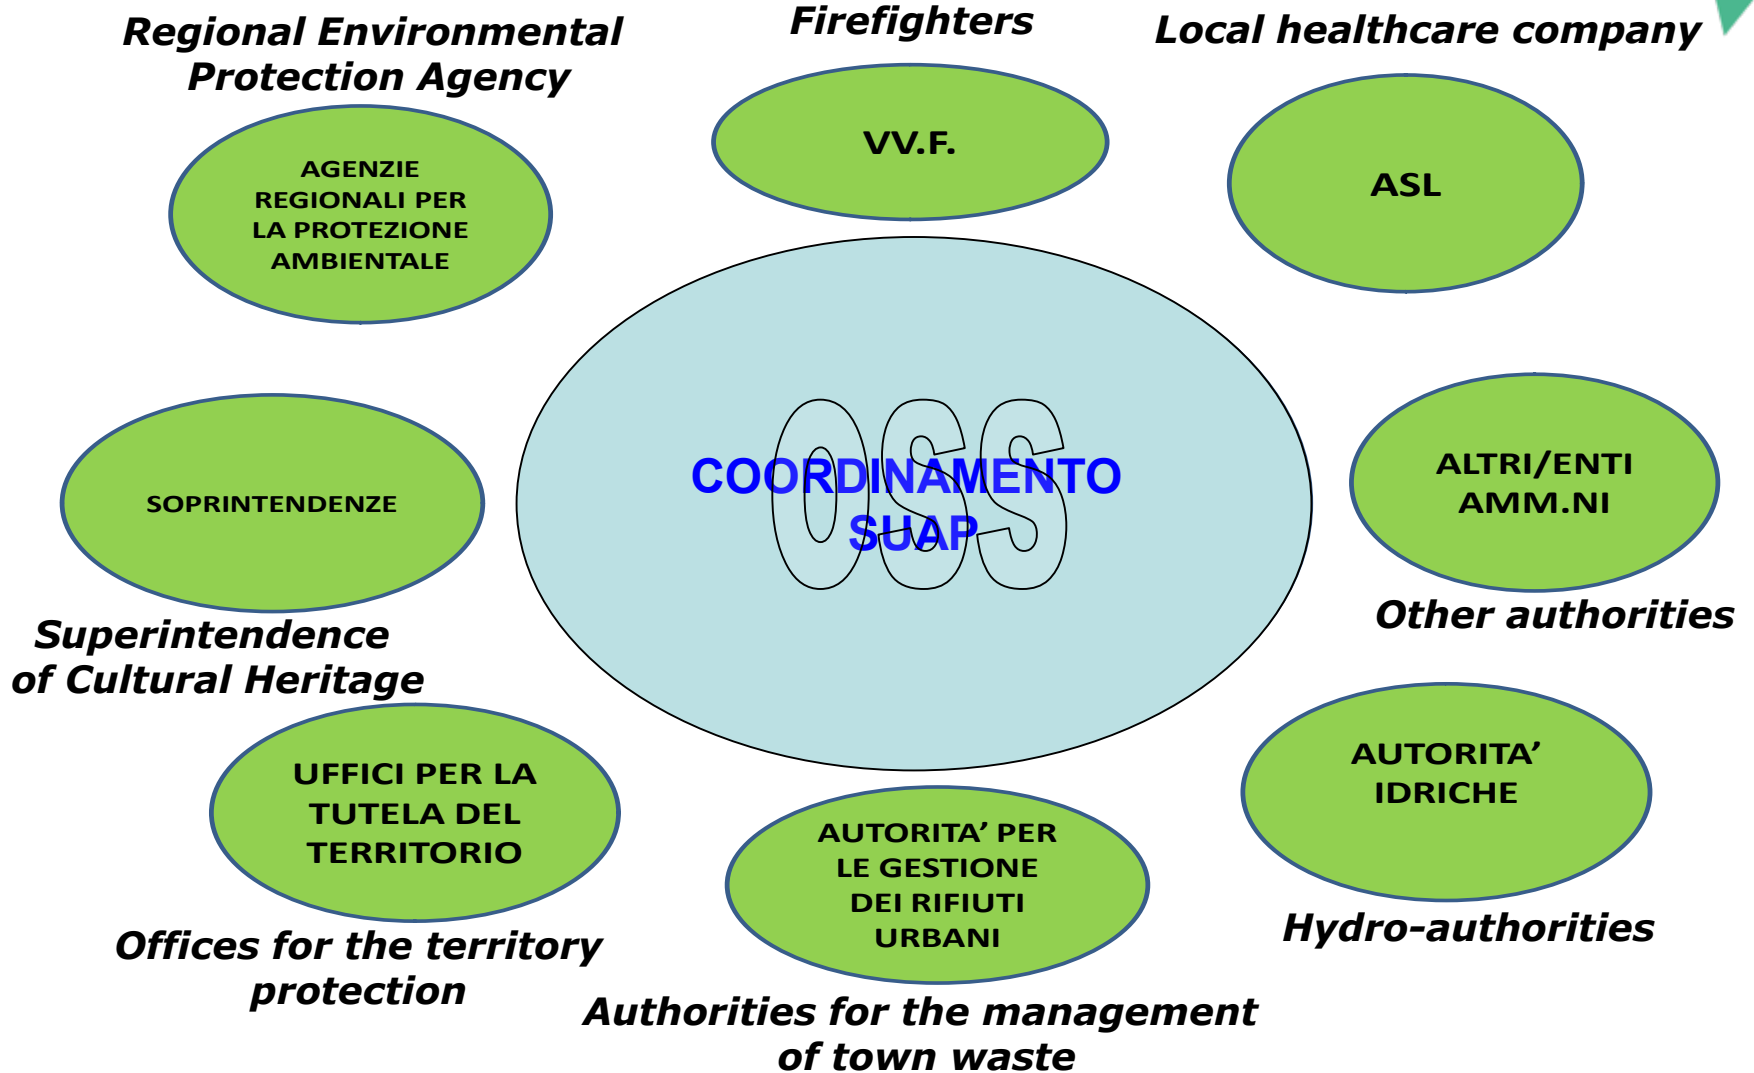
Regional Environmental Protection Agency

Firefighters

Local healthcare company

AGENZIE REGIONALI PER LA PROTEZIONE AMBIENTALE

VV.F.

ASL

OSS

COORDINAMENTO SUAP

SOPRINTENDENZE

ALTRI/ENTI AMM.NI

Other authorities

Superintendence of Cultural Heritage

UFFICI PER LA TUTELA DEL TERRITORIO

AUTORITA' IDRICHE

AUTORITA' PER LE GESTIONE DEI RIFIUTI URBANI

Hydro-authorities

Offices for the territory protection

Authorities for the management of town waste